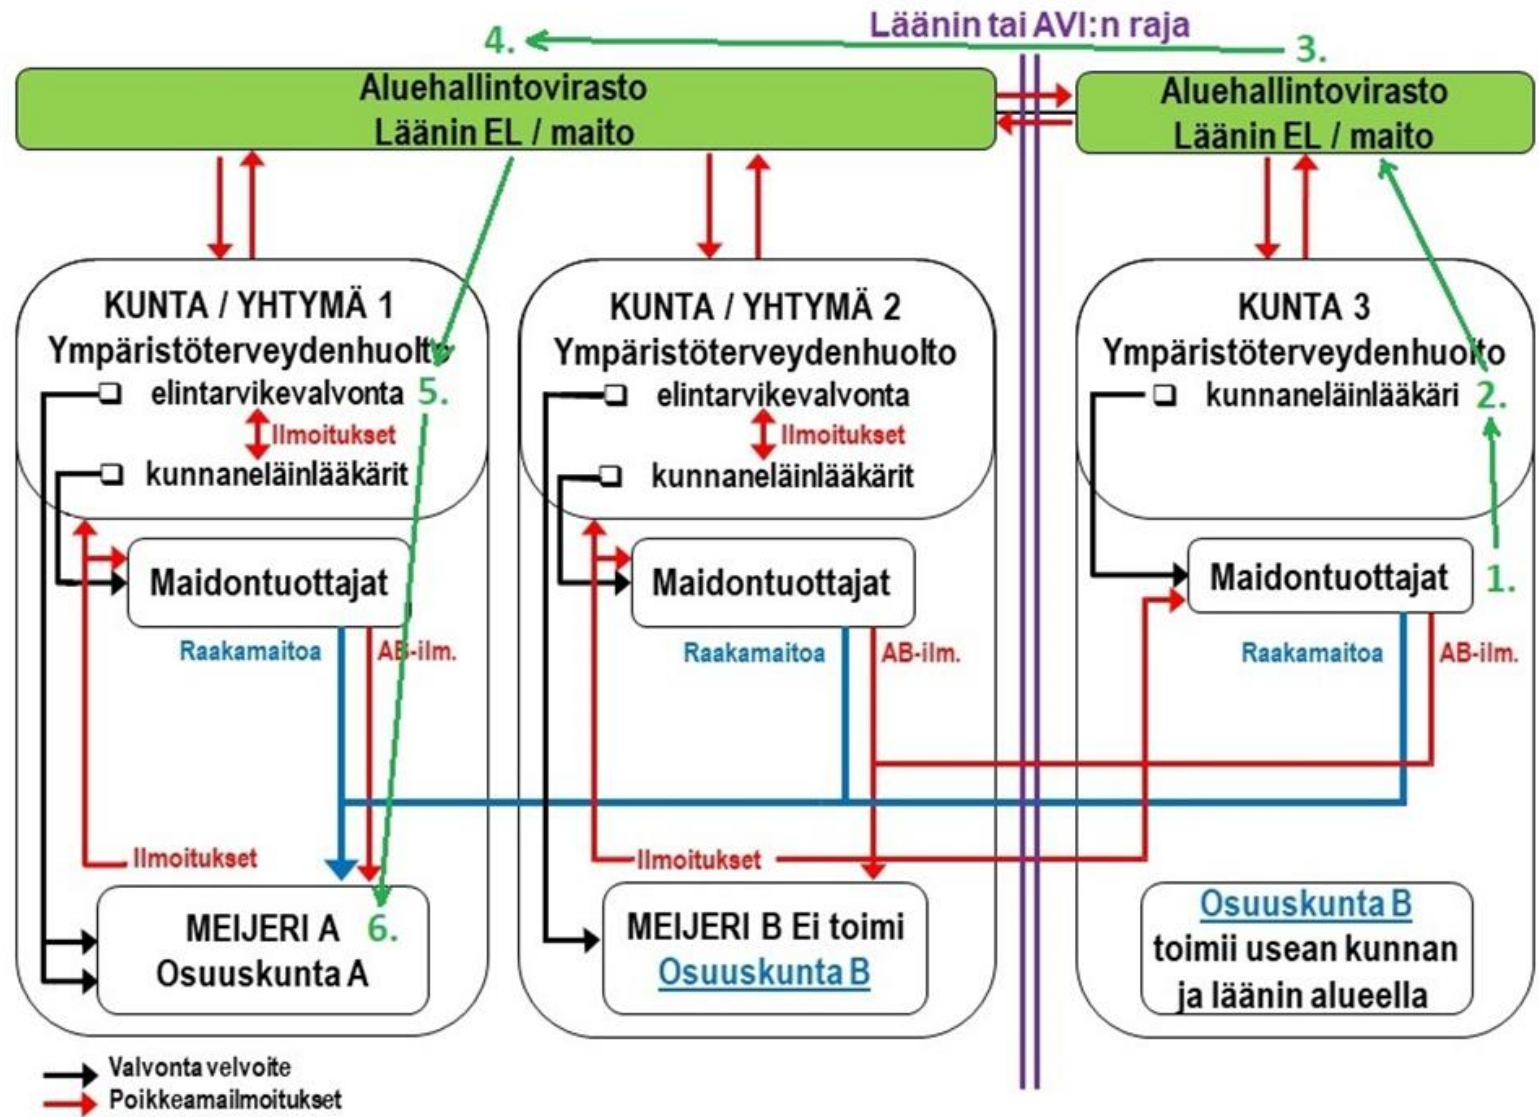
Läänin tai AVI:n raja

4.

3.

Aluehallintovirasto
Läänin EL / maito

Aluehallintovirasto
Läänin EL / maito

KUNTA / YHTYMÄ 1
Ympäristöterveydenhuolto
elintarvikevalvonta 5.
Ilmoitukset
kunnaneläinlääkärit

Maidontuottajat

Raakamaitoa
AB-ilm.

Ilmoitukset

MEIJERI A 6.
Osuuskunta A

KUNTA / YHTYMÄ 2
Ympäristöterveydenhuolto
elintarvikevalvonta
Ilmoitukset
kunnaneläinlääkärit

Maidontuottajat

Raakamaitoa
AB-ilm.

Ilmoitukset

MEIJERI B Ei toimi
Osuuskunta B

KUNTA 3
Ympäristöterveydenhuolto
kunnaneläinlääkäri 2.

Maidontuottajat 1.

Raakamaitoa
AB-ilm.

Osuuskunta B
toimii usean kunnan ja läänin alueella

Valvonta velvoite
Poikkeamailmoitukset